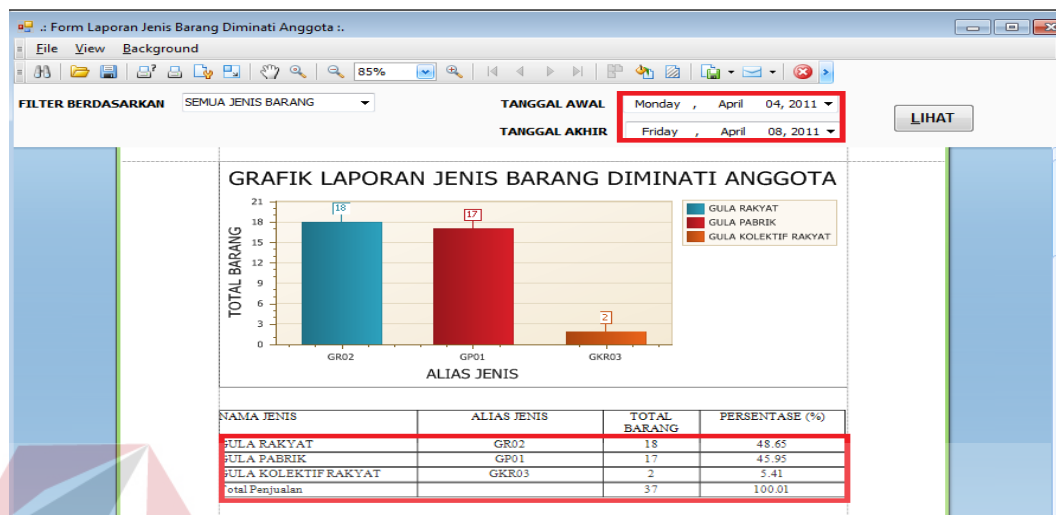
.: Form Laporan Jenis Barang Diminati Anggota :.

File View Background

85%

FILTER BERDASARKAN SEMUA JENIS BARANG

TANGGAL AWAL Monday , April 04, 2011

TANGGAL AKHIR Friday , April 08, 2011

LIHAT

GRAFIK LAPORAN JENIS BARANG DIMINATI ANGGOTA

TOTAL BARANG

21
18
15
12
9
6
3
0

18
17
2

GR02 GP01 GKR03

ALIAS JENIS

GULA RAKYAT
GULA PABRIK
GULA KOLEKTIF RAKYAT

| NAMA JENIS | ALIAS JENIS | TOTAL BARANG | PERSENTASE (%) |
|---|---|---|---|
| GULA RAKYAT | GR02 | 18 | 48.65 |
| GULA PABRIK | GP01 | 17 | 45.95 |
| GULA KOLEKTIF RAKYAT | GKR03 | 2 | 5.41 |
| Total Penjualan | | 37 | 100.01 |